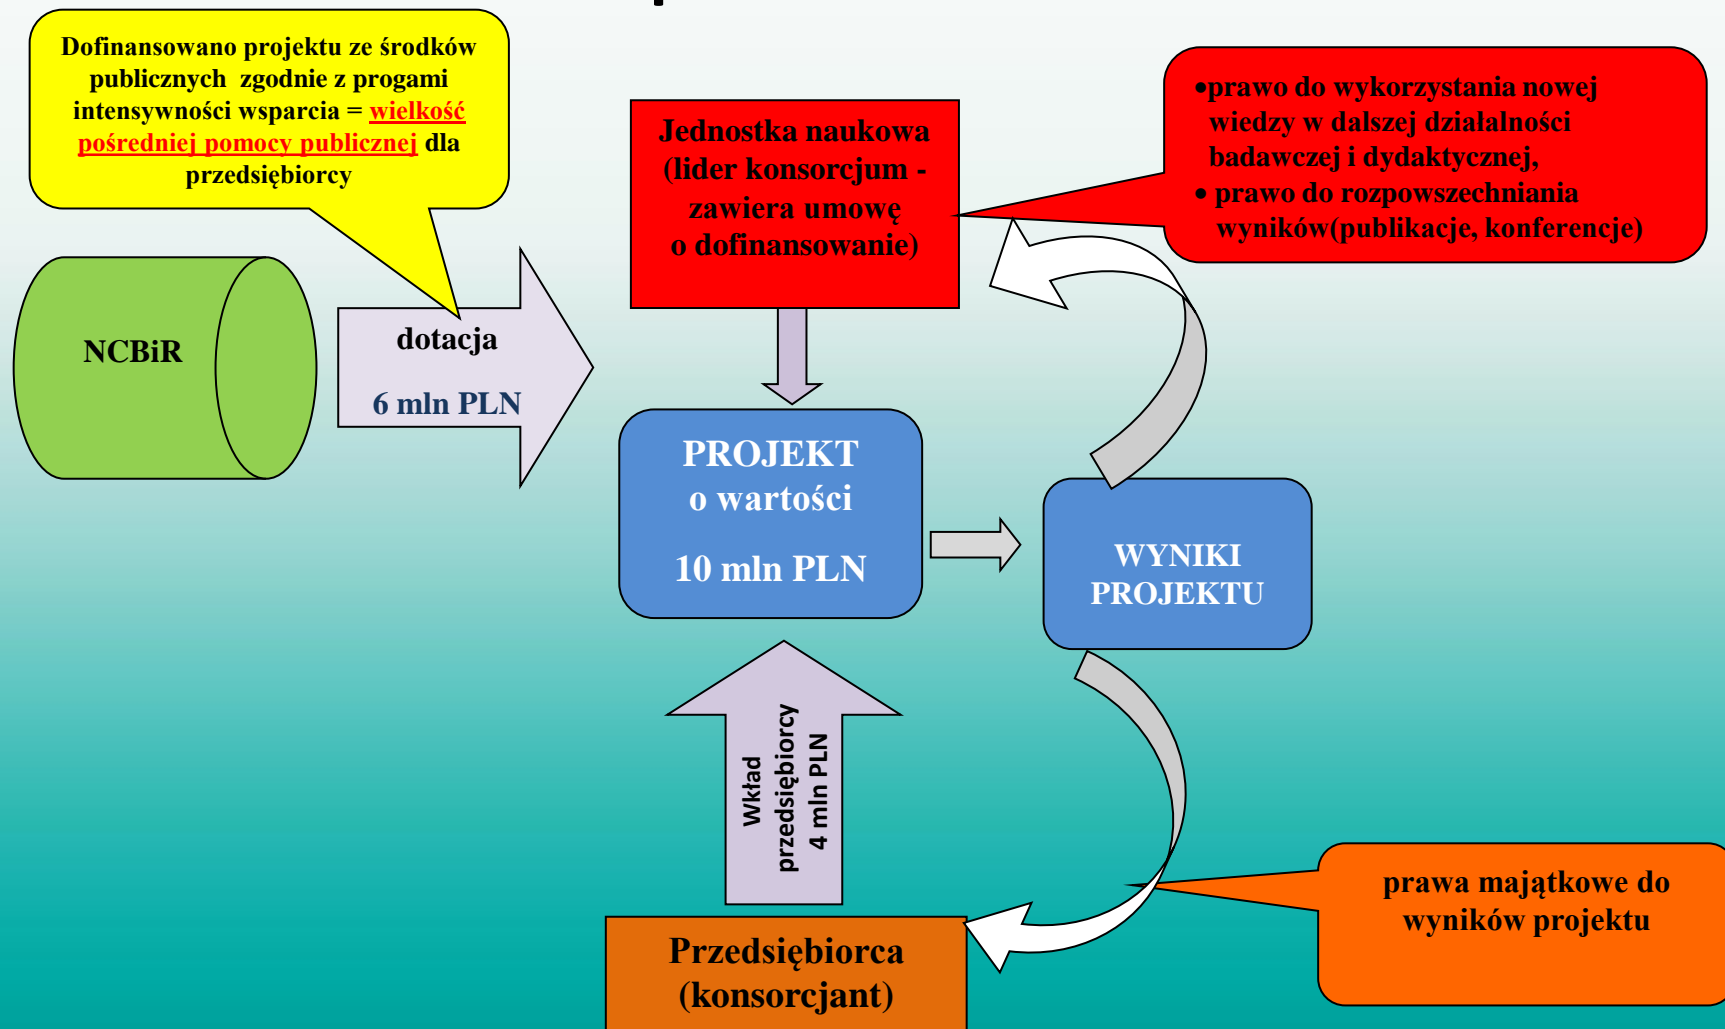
Dofinansowano projektu ze środków publicznych zgodnie z progami intensywności wsparcia = wielkość pośredniej pomocy publicznej dla przedsiębiorcy

Jednostka naukowa (lider konsorcjum - zawiera umowę o dofinansowanie)

•prawo do wykorzystania nowej wiedzy w dalszej działalności badawczej i dydaktycznej,
• prawo do rozpowszechniania wyników(publikacje, konferencje)

NCBiR

dotacja

6 mln PLN

PROJEKT o wartości

10 mln PLN

WYNIKI PROJEKTU

Wkład przedsiębiorcy 4 mln PLN

prawa majątkowe do wyników projektu

Przedsiębiorca (konsorcjant)